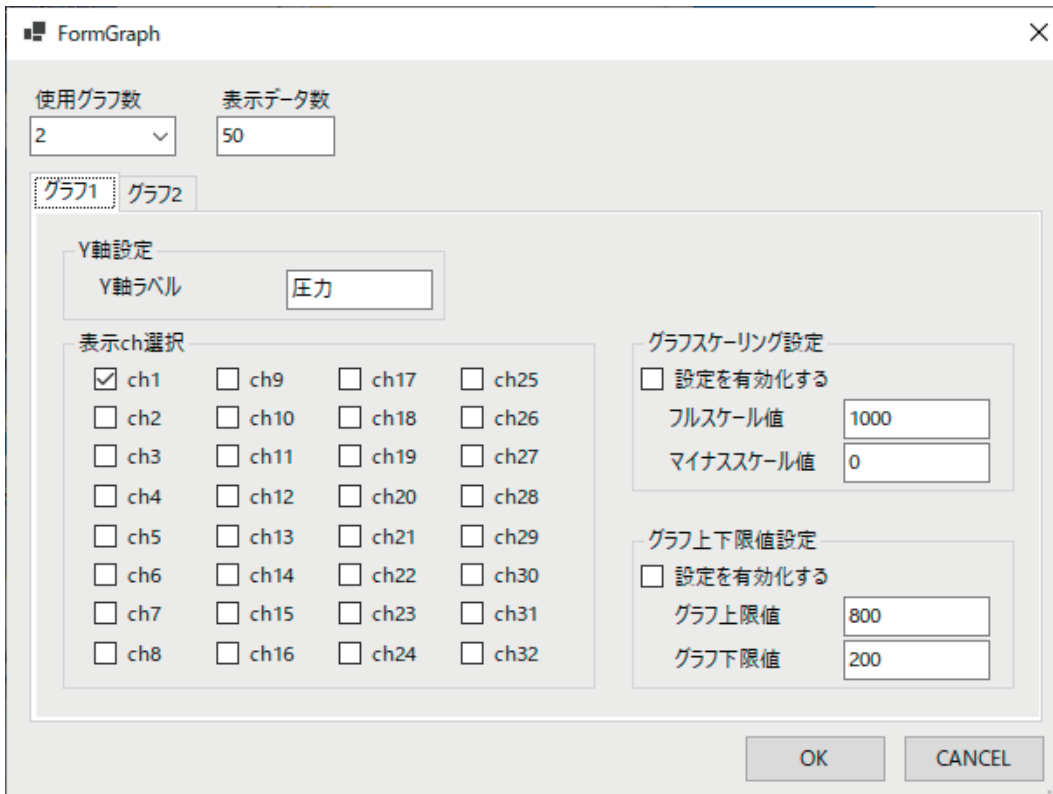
FormGraph

使用グラフ数
2

表示データ数
50

グラフ1 グラフ2

Y軸設定
Y軸ラベル 圧力

表示ch選択
ch1 ch9 ch17 ch25
ch2 ch10 ch18 ch26
ch3 ch11 ch19 ch27
ch4 ch12 ch20 ch28
ch5 ch13 ch21 ch29
ch6 ch14 ch22 ch30
ch7 ch15 ch23 ch31
ch8 ch16 ch24 ch32

グラフスケーリング設定
設定を有効化する
フルスケール値 1000
マイナススケール値 0

グラフ上下限値設定
設定を有効化する
グラフ上限値 800
グラフ下限値 200

OK CANCEL